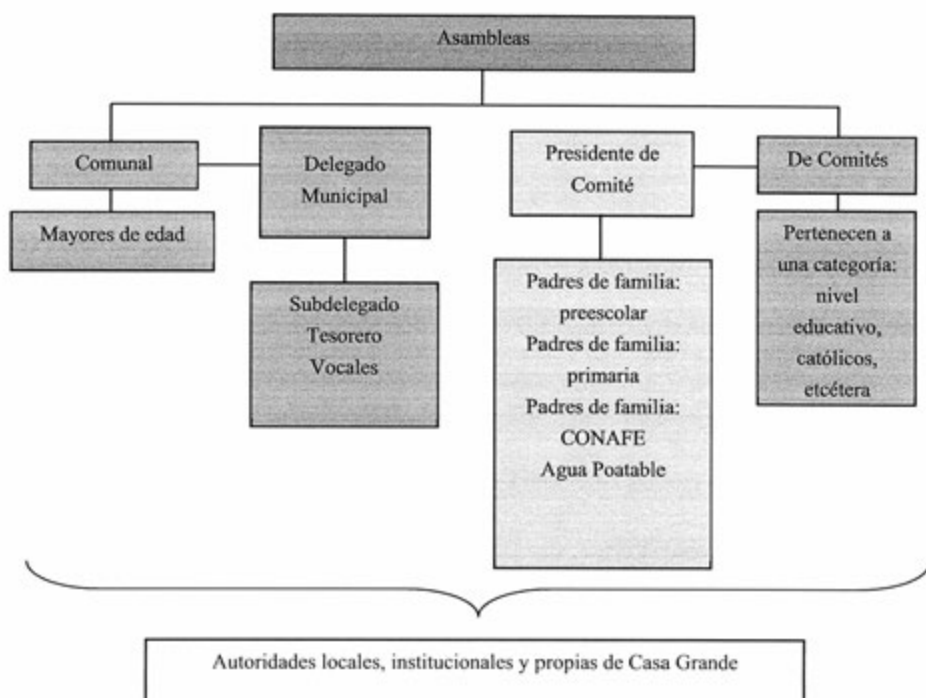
Asambleas

Comunal

Mayores de edad

Delegado Municipal

Subdelegado
Tesorero
Vocales

Presidente de Comité

Padres de familia: preescolar
Padres de familia: primaria
Padres de familia: CONAFE
Agua Poatable

De Comités

Pertenecen a una categoría: nivel educativo, católicos, etcétera

Autoridades locales, institucionales y propias de Casa Grande